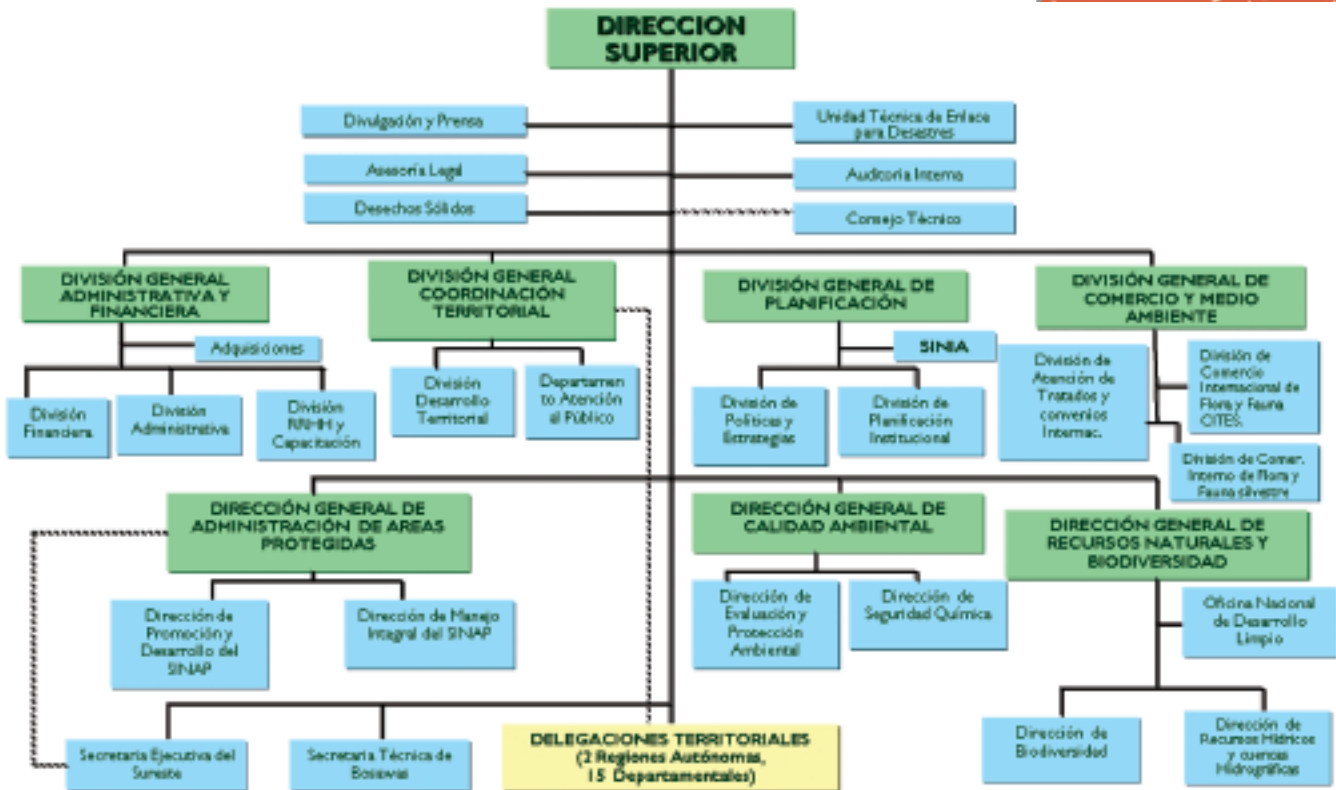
DIRECCION SUPERIOR

Divulgación y Prensa

Unidad Técnica de Enlace para Desastres

Asesoría Legal

Auditoria Interna

Desechos Sólidos

Consejo Técnico

DIVISIÓN GENERAL ADMINISTRATIVA Y FINANCIERA

Adquisiciones

División Financiera

División Administrativa

División RRHH y Capacitación

DIVISIÓN GENERAL COORDINACIÓN TERRITORIAL

División Desarrollo Territorial

Departamento Atención al Público

DIVISIÓN GENERAL DE PLANIFICACIÓN

SINIA

División de Políticas y Estrategias

División de Planificación Institucional

DIVISIÓN GENERAL DE COMERCIO Y MEDIO AMBIENTE

División de Atención de Tratados y convenios Internac.

División de Comercio Internacional de Flora y Fauna CITES.

División de Comer. Interno de Flora y Fauna silvestre

DIRECCIÓN GENERAL DE ADMINISTRACIÓN DE AREAS PROTEGIDAS

Dirección de Promoción y Desarrollo del SINAP

Dirección de Manejo Integral del SINAP

DIRECCIÓN GENERAL DE CALIDAD AMBIENTAL

Dirección de Evaluación y Protección Ambiental

Dirección de Seguridad Química

DIRECCIÓN GENERAL DE RECURSOS NATURALES Y BIODIVERSIDAD

Oficina Nacional de Desarrollo Limpio

Dirección de Biodiversidad

Dirección de Recursos Hídricos y cuencas Hidrográficas

Secretaria Ejecutiva del Sureste

Secretaria Técnica de Bosawas

DELEGACIONES TERRITORIALES (2 Regiones Autónomas, 15 Departamentales)